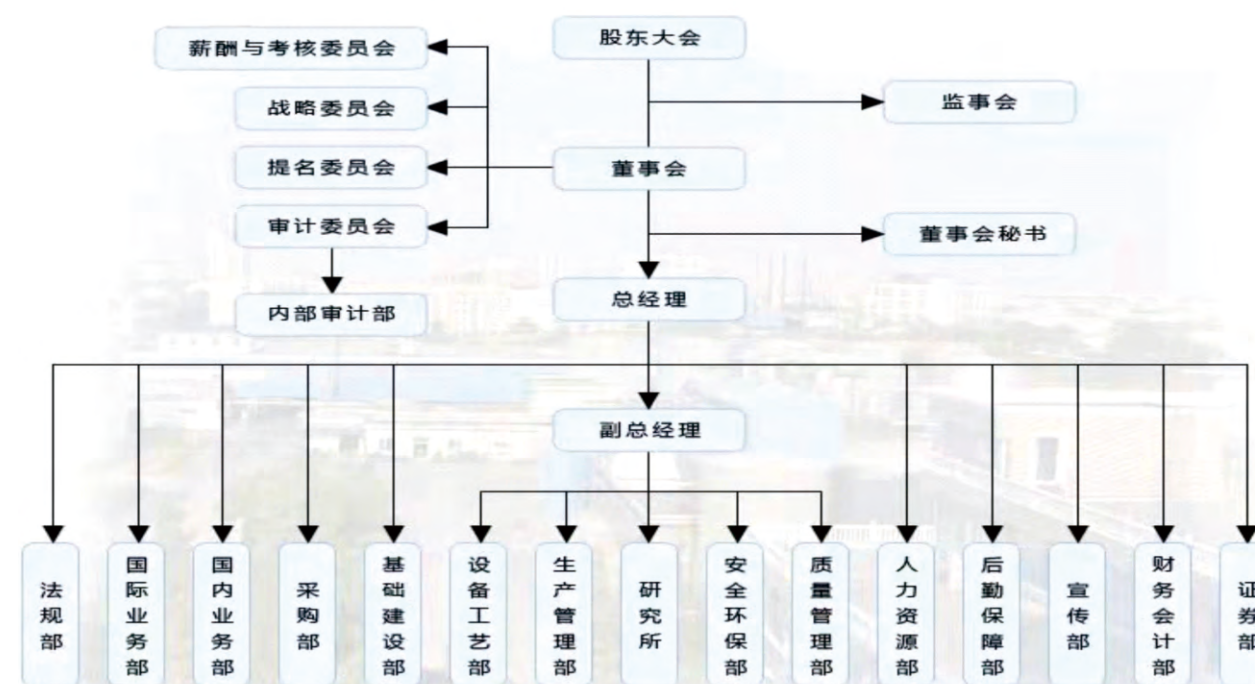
股东大会

薪酬与考核委员会
战略委员会
提名委员会
审计委员会
内部审计部

监事会

董事会

董事会秘书

总经理

副总经理

法规部
国际业务部
国内业务部
采购部
基础建设部
设备工艺部
生产管理部
研究所
安全环保部
质量管理部
人力资源部
后勤保障部
宣传部
财务会计部
证券部